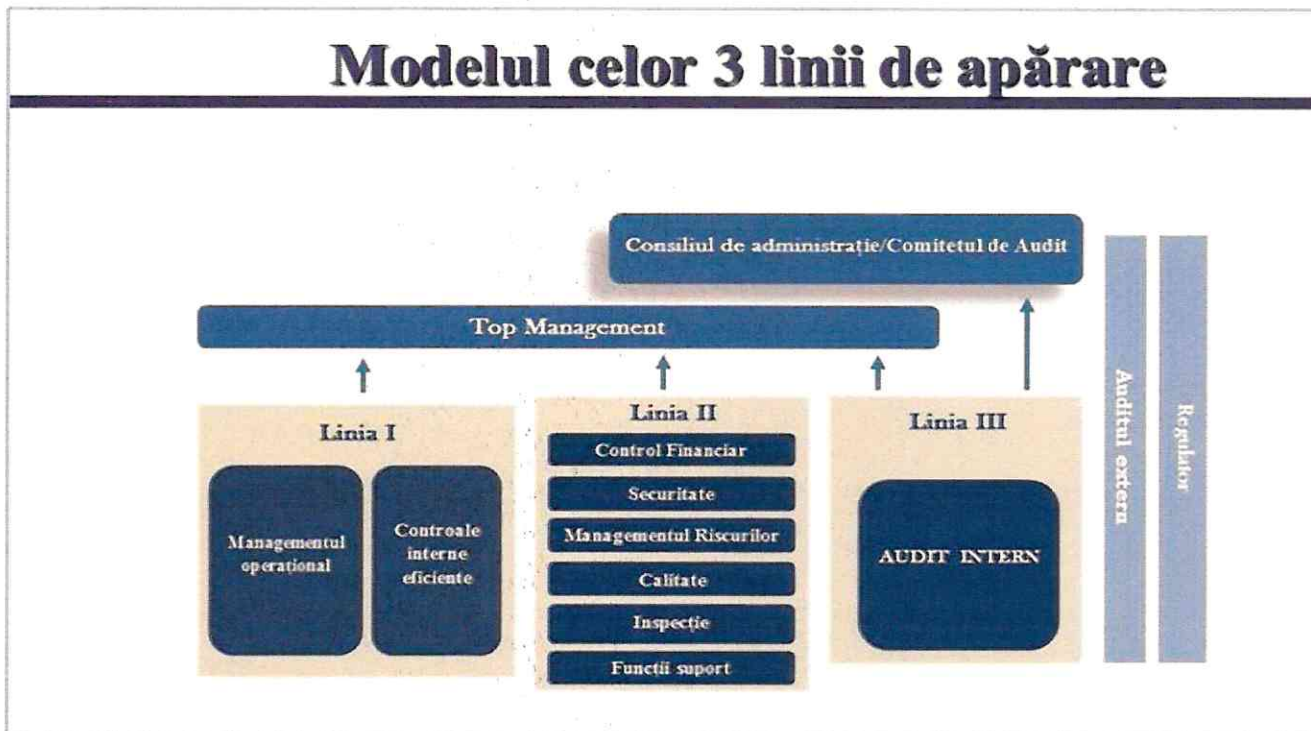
Modelul celor 3 linii de apărare

Consiliul de administrație/Comitetul de Audit

Top Management

Linia I

Managementul operațional

Controale interne eficiente

Linia II

Control Financiar

Securitate

Managementul Riscurilor

Calitate

Inspecție

Funcții suport

Linia III

AUDIT INTERN

Auditul extern

Regulator